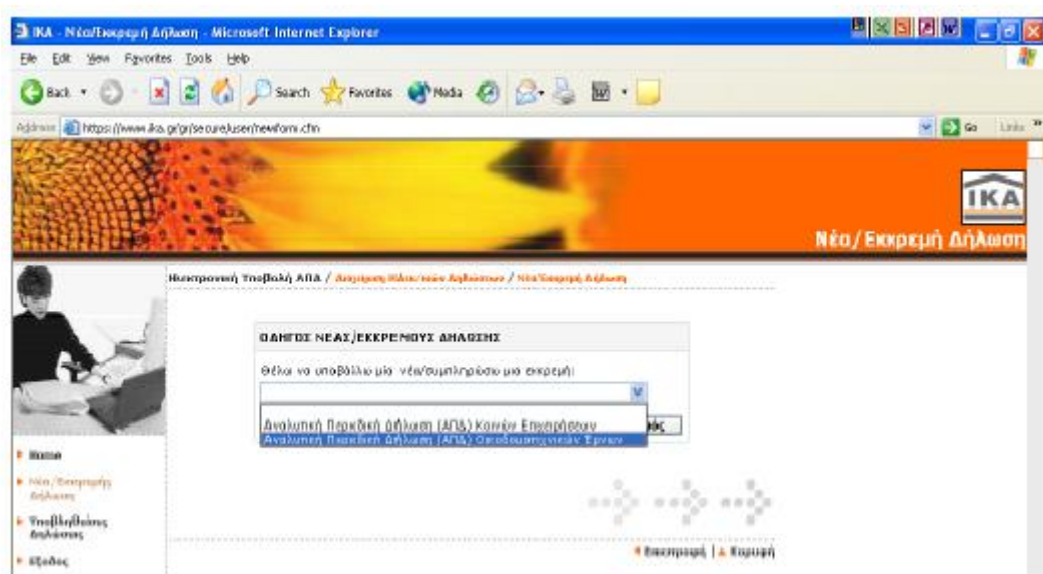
IKA - Νέα/Εκκρεμή Δήλωση - Microsoft Internet Explorer

File Edit View Favorites Tools Help

Back Search Favorites Media

Address https://www.ika.gr/gr/secure/user/newform.cfm Go Links

IKA

Νέα/Εκκρεμή Δήλωση

Ηλεκτρονική Υποβολή ΑΠΔ / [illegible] / Νέα/Εκκρεμή Δήλωση

ΟΔΗΓΟΣ ΝΕΑΣ/ΕΚΚΡΕΜΟΥΣ ΔΗΛΩΣΗΣ

Θέλω να υποβάλλω μία νέα/συμπληρώσω μια εκκρεμή:

Αναλυτική Περιοδική Δήλωση (ΑΠΔ) Κοινών Επιχειρήσεων
Αναλυτική Περιοδική Δήλωση (ΑΠΔ) Οικοδομοτεχνικών Έργων

Home
Νέα/Εκκρεμής Δήλωση
Υποβληθείσες Δηλώσεις
Έξοδος

Επιστροφή | Κορυφή